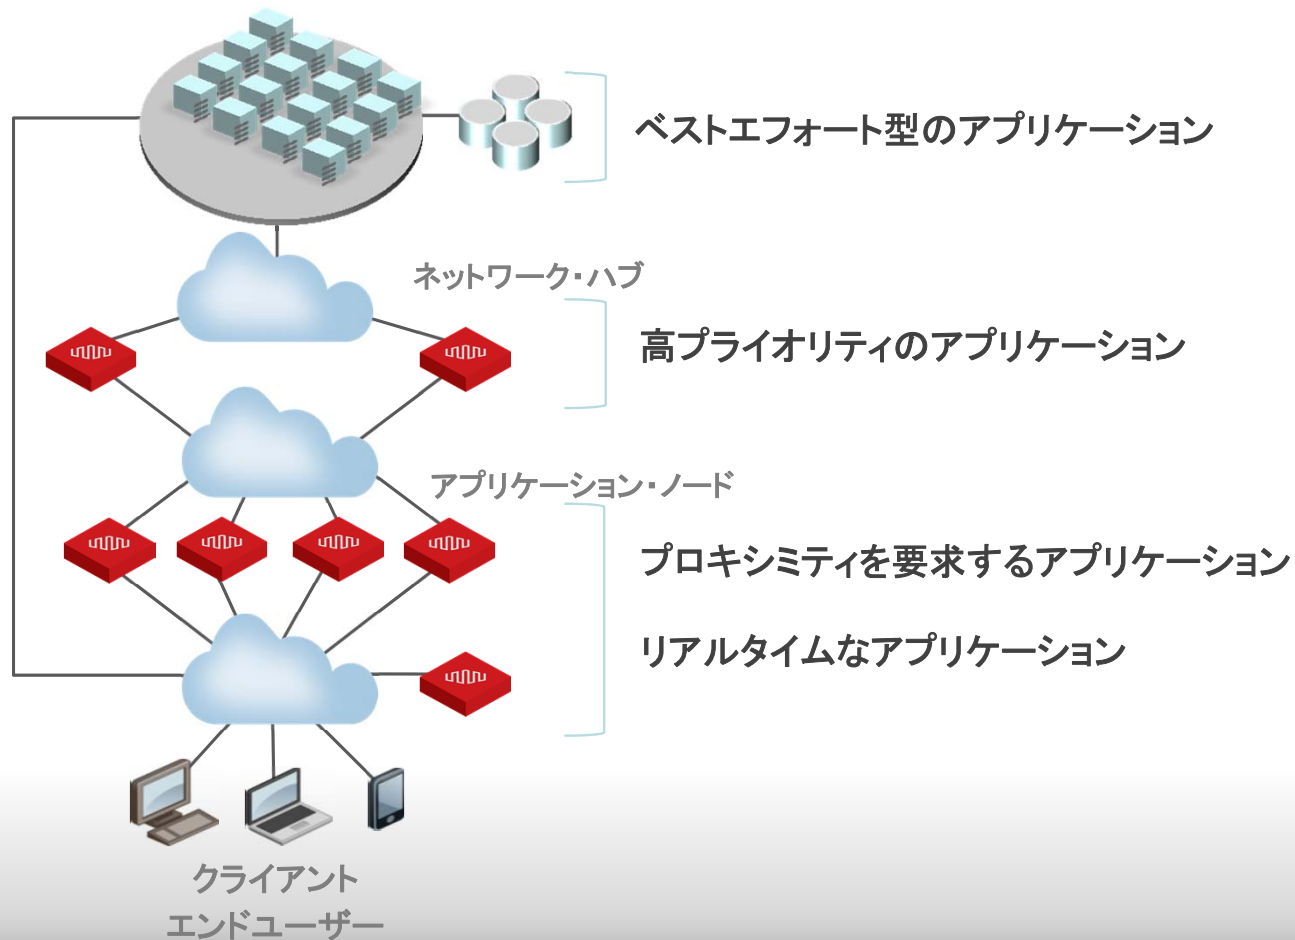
ベストエフォート型のアプリケーション

ネットワーク・ハブ

高プライオリティのアプリケーション

アプリケーション・ノード

プロキシミティを要求するアプリケーション

リアルタイムなアプリケーション

クライアント
エンドユーザー